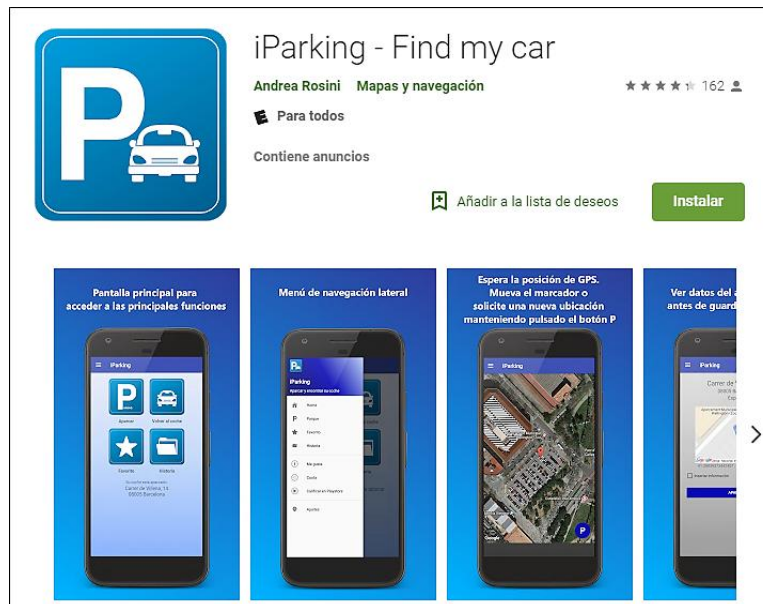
iParking - Find my car

Andrea Rosini Mapas y navegación

162

Para todos

Contiene anuncios

Añadir a la lista de deseos

Instalar

Pantalla principal para acceder a las principales funciones

iParking

Aparcar

Volver al coche

Favorito

Historia

Menú de navegación lateral

iParking

Espera la posición de GPS. Mueva el marcador o solicite una nueva ubicación manteniendo pulsado el botón P

iParking

Ver datos del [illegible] antes de guard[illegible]

iParking